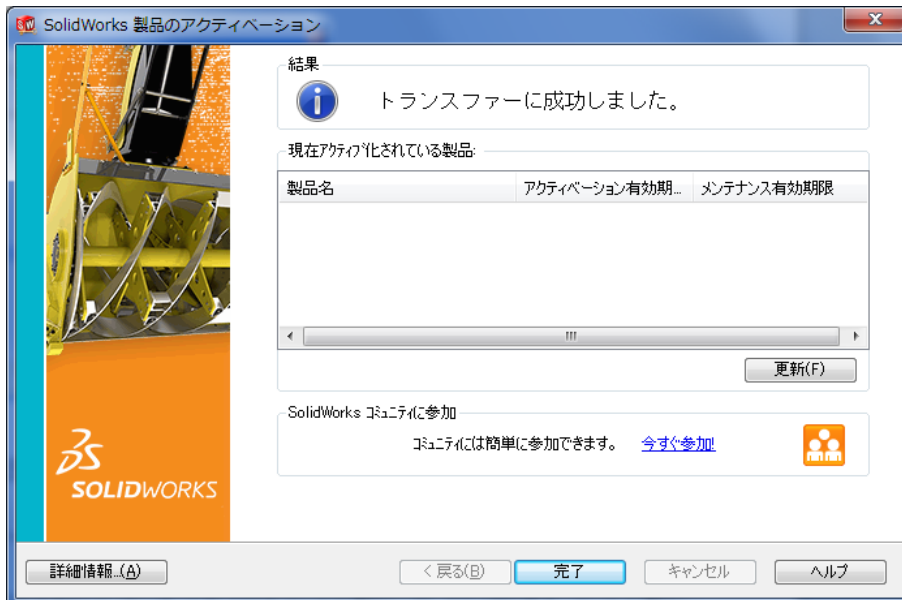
SolidWorks 製品のアクティベーション

結果

トランスファーに成功しました。

現在アクティブ化されている製品:

| 製品名 | アクティベーション有効期… | メンテナンス有効期限 |
|---|---|---|

更新(F)

SolidWorks コミュニティに参加

コミュニティには簡単に参加できます。 今すぐ参加!

SOLIDWORKS

詳細情報...(A)

< 戻る(B)

完了

キャンセル

ヘルプ